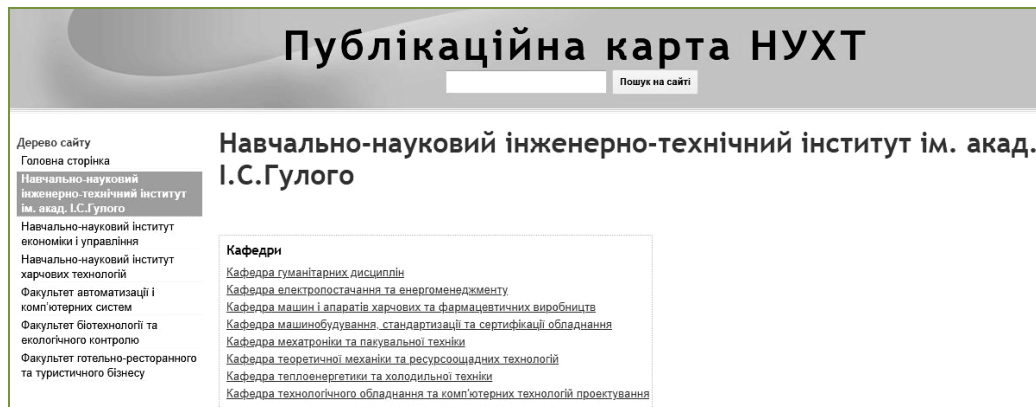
Публікаційна карта НУХТ

Пошук на сайті

Дерево сайту
Головна сторінка
Навчально-науковий інженерно-технічний інститут ім. акад. І.С.Гулого
Навчально-науковий інститут економіки і управління
Навчально-науковий інститут харчових технологій
Факультет автоматизації і комп'ютерних систем
Факультет біотехнології та екологічного контролю
Факультет готельно-ресторанного та туристичного бізнесу

Навчально-науковий інженерно-технічний інститут ім. акад. І.С.Гулого

Кафедри
Кафедра гуманітарних дисциплін
Кафедра електропостачання та енергоменеджменту
Кафедра машин і апаратів харчових та фармацевтичних виробництв
Кафедра машинобудування, стандартизації та сертифікації обладнання
Кафедра мехатроніки та пакувальної техніки
Кафедра теоретичної механіки та ресурсоощадних технологій
Кафедра теплоенергетики та холодильної техніки
Кафедра технологічного обладнання та комп'ютерних технологій проектування